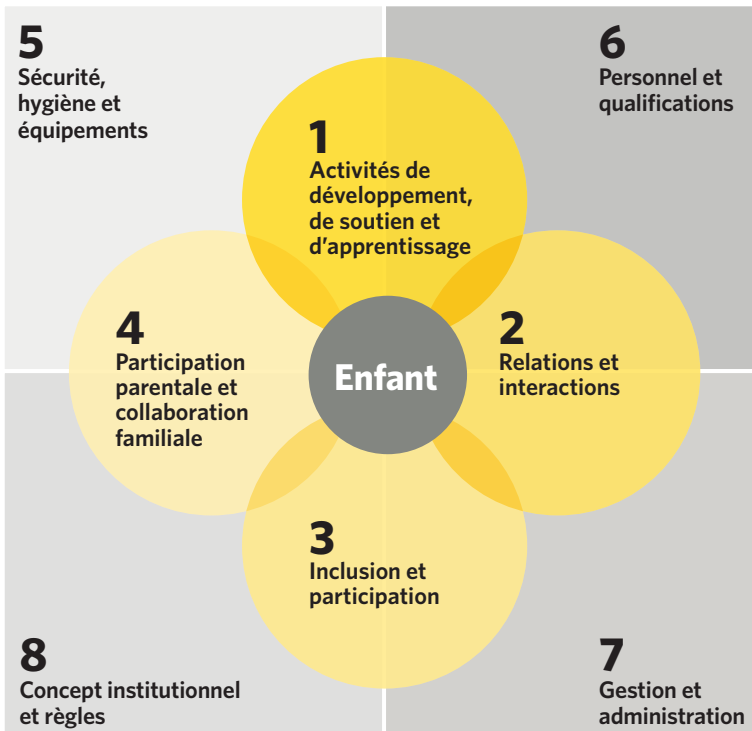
5
Sécurité, hygiène et équipements

6
Personnel et qualifications

1
Activités de développement, de soutien et d'apprentissage

4
Participation parentale et collaboration familiale

Enfant

2
Relations et interactions

3
Inclusion et participation

8
Concept institutionnel et règles

7
Gestion et administration